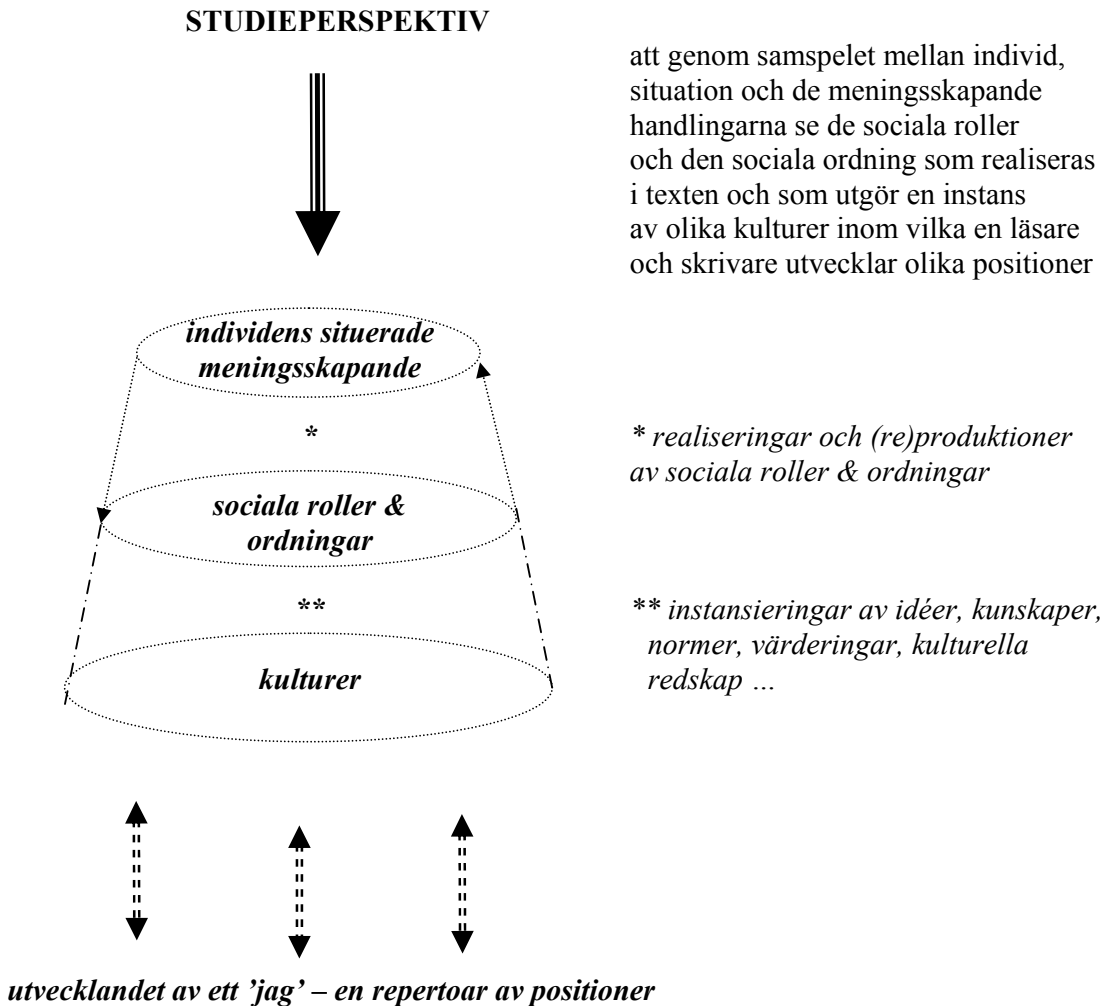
STUDIEPERSPEKTIV

att genom samspelet mellan individ, situation och de meningsskapande handlingarna se de sociala roller och den sociala ordning som realiseras i texten och som utgör en instans av olika kulturer inom vilka en läsare och skrivare utvecklar olika positioner

individens situerade meningsskapande

*

* realiseringar och (re)produktioner av sociala roller & ordningar

sociala roller & ordningar

**

** instansieringar av idéer, kunskaper, normer, värderingar, kulturella redskap …

kulturer

utvecklandet av ett 'jag' – en repertoar av positioner